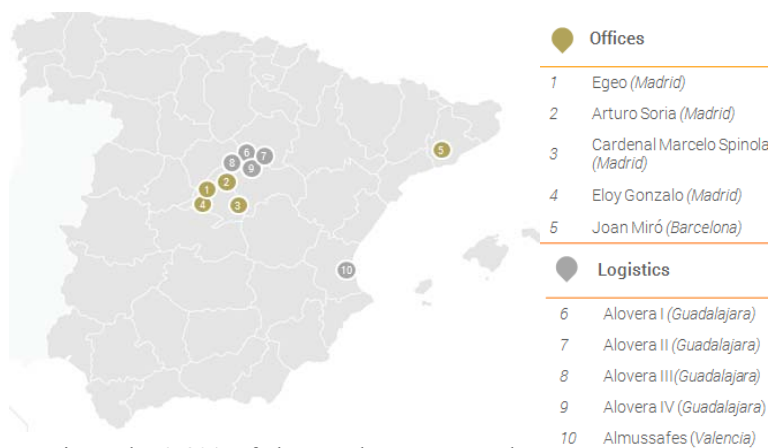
6
7
8
9
1
2
4
3
5
10

Offices

1 Egeo (Madrid)
2 Arturo Soria (Madrid)
3 Cardenal Marcelo Spinola (Madrid)
4 Eloy Gonzalo (Madrid)
5 Joan Miró (Barcelona)

Logistics

6 Alovera I (Guadalajara)
7 Alovera II (Guadalajara)
8 Alovera III(Guadalajara)
9 Alovera IV (Guadalajara)
10 Almussafes (Valencia)

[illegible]